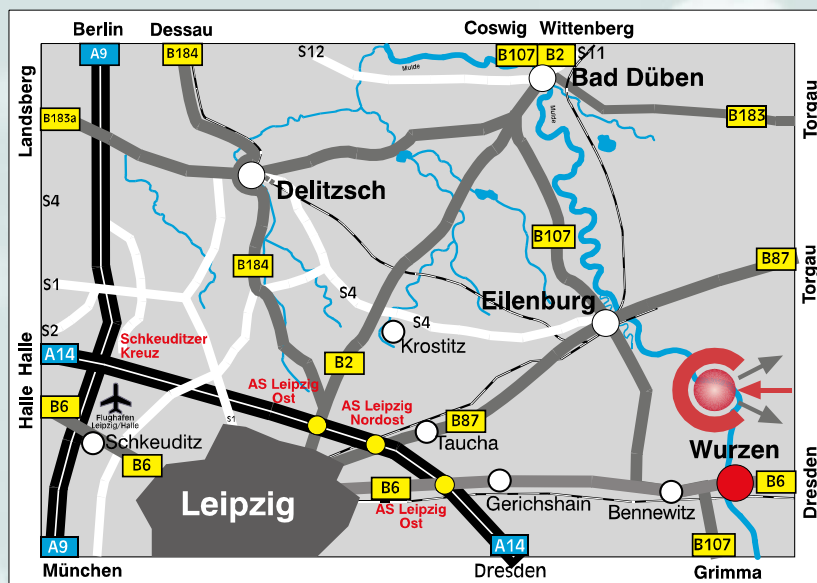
Berlin
Dessau
Coswig
Wittenberg
A9
B184
S12
Mulde
B107
B2
S11
Bad Düben
Landsberg
B183a
Mulde
B183
Torgau
Delitzsch
S4
B107
B184
B87
Torgau
S1
S4
Eilenburg
S2
S4
Krostitz
Halle
Halle
A14
Schkeuditzer Kreuz
B2
AS Leipzig Ost
AS Leipzig Nordost
B87
B6
Flughafen Leipzig/Halle
Schkeuditz
S1
Taucha
Wurzen
B6
B6
Gerichshain
B6
Leipzig
AS Leipzig Ost
Bennewitz
Dresden
A9
A14
B107
München
Dresden
Grimma